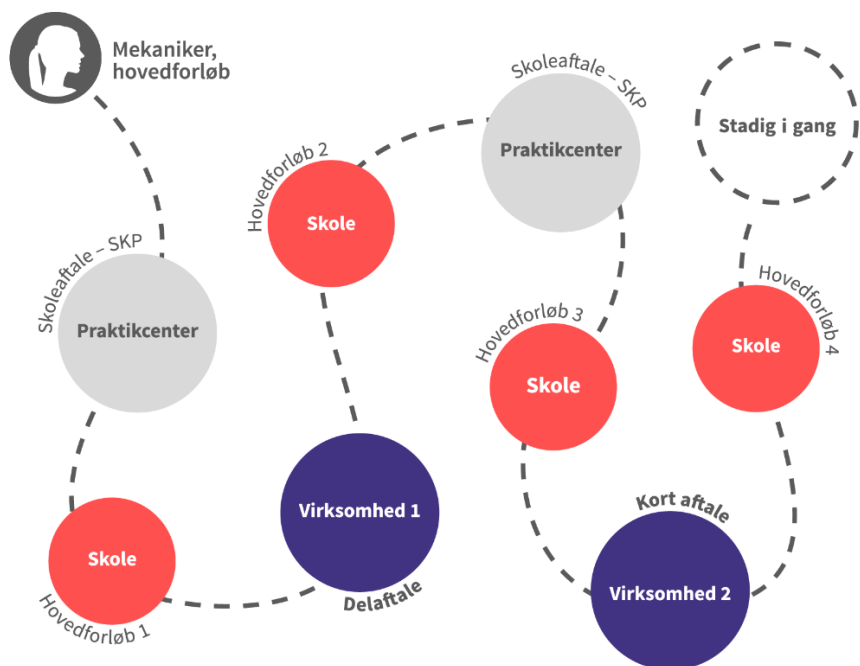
Mekaniker, hovedforløb

Skoleaftale – SKP

Praktikcenter

Hovedforløb 1

Skole

Delaftale

Virksomhed 1

Skole

Hovedforløb 2

Skoleaftale – SKP

Praktikcenter

Hovedforløb 3

Skole

Kort aftale

Virksomhed 2

Skole

Hovedforløb 4

Stadig i gang